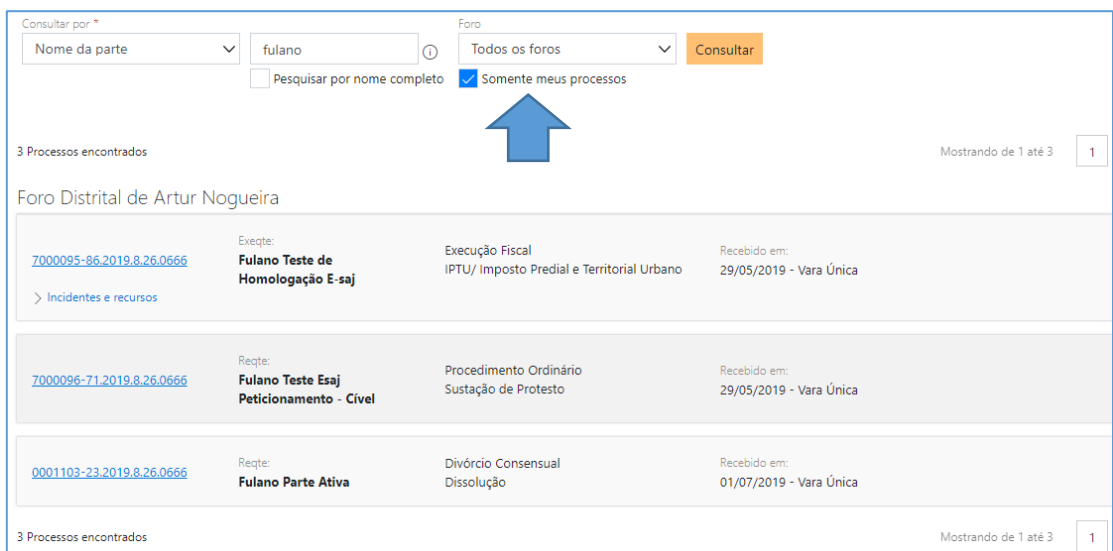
Consultar por *
Nome da parte
fulano
Pesquisar por nome completo
Foro
Todos os foros
Consultar
Somente meus processos

3 Processos encontrados
Mostrando de 1 até 3
1

Foro Distrital de Artur Nogueira

7000095-86.2019.8.26.0666
> Incidentes e recursos
Exeqte:
Fulano Teste de Homologação E-saj
Execução Fiscal
IPTU/ Imposto Predial e Territorial Urbano
Recebido em:
29/05/2019 - Vara Única

7000096-71.2019.8.26.0666
Reqte:
Fulano Teste Esaj Peticionamento - Cível
Procedimento Ordinário
Sustação de Protesto
Recebido em:
29/05/2019 - Vara Única

0001103-23.2019.8.26.0666
Reqte:
Fulano Parte Ativa
Divórcio Consensual
Dissolução
Recebido em:
01/07/2019 - Vara Única

3 Processos encontrados
Mostrando de 1 até 3
1